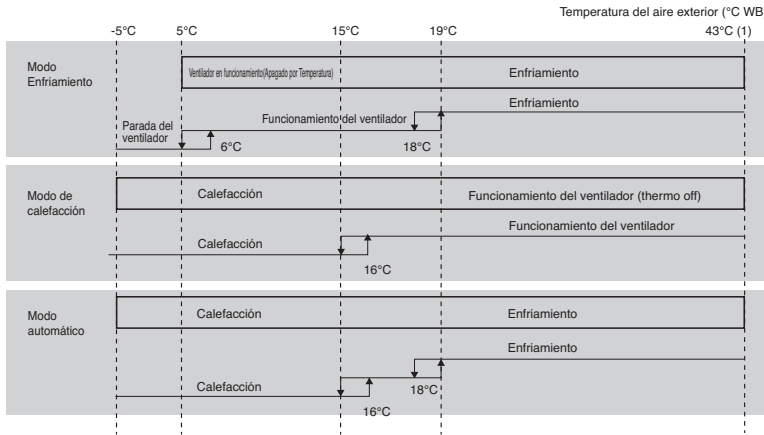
Temperatura del aire exterior (°C WB

-5°C 5°C 15°C 19°C 43°C (1)

Modo Enfriamiento

Ventilador en funcionamiento(Apagado por Temperatura)

Enfriamiento

Enfriamiento

Funcionamiento del ventilador

Parada del ventilador

6°C

18°C

Modo de calefacción

Calefacción

Funcionamiento del ventilador (thermo off)

Funcionamiento del ventilador

Calefacción

16°C

Modo automático

Calefacción

Enfriamiento

Enfriamiento

Calefacción

18°C

16°C